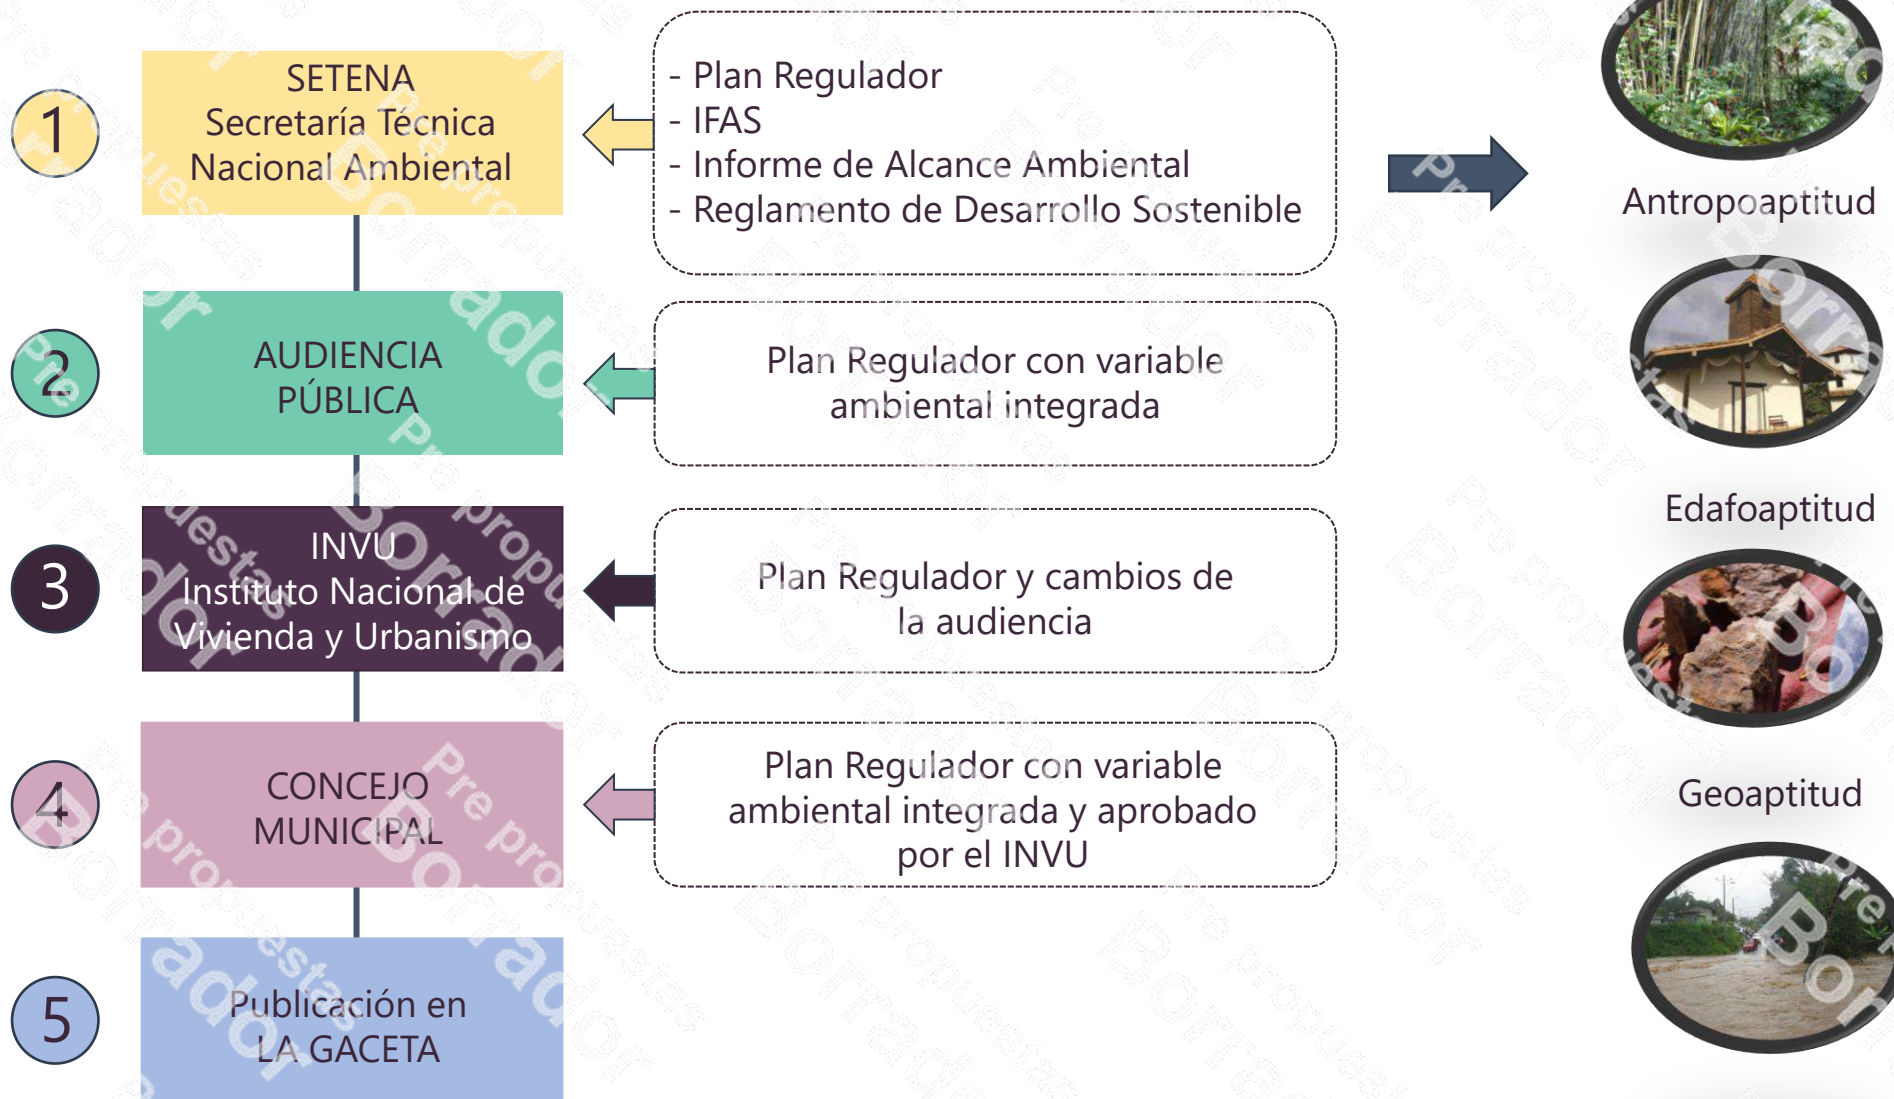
1

SETENA
Secretaría Técnica
Nacional Ambiental

- Plan Regulador
- IFAS
- Informe de Alcance Ambiental
- Reglamento de Desarrollo Sostenible

Antropoaptitud

2

AUDIENCIA
PÚBLICA

Plan Regulador con variable ambiental integrada

Edafoaptitud

3

INVU
Instituto Nacional de
Vivienda y Urbanismo

Plan Regulador y cambios de la audiencia

Geoaptitud

4

CONCEJO
MUNICIPAL

Plan Regulador con variable ambiental integrada y aprobado por el INVU

5

Publicación en
LA GACETA